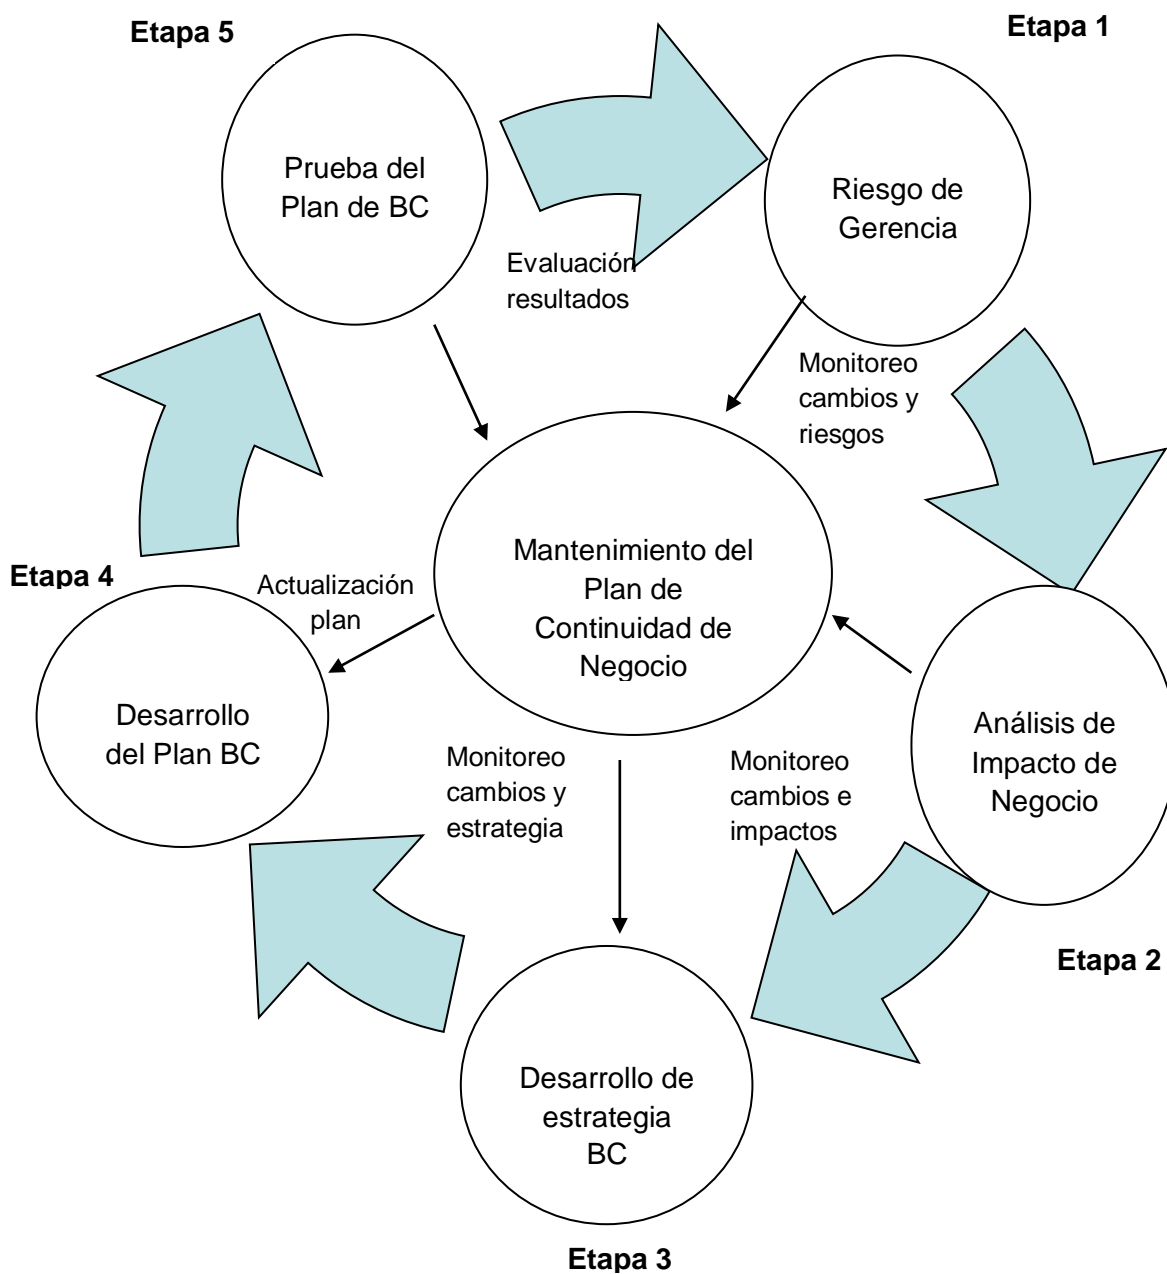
Etapa 5

Prueba del Plan de BC

Etapa 1

Riesgo de Gerencia

Evaluación resultados

Monitoreo cambios y riesgos

Mantenimiento del Plan de Continuidad de Negocio

Etapa 4

Actualización plan

Desarrollo del Plan BC

Análisis de Impacto de Negocio

Monitoreo cambios y estrategia

Monitoreo cambios e impactos

Etapa 2

Desarrollo de estrategia BC

Etapa 3